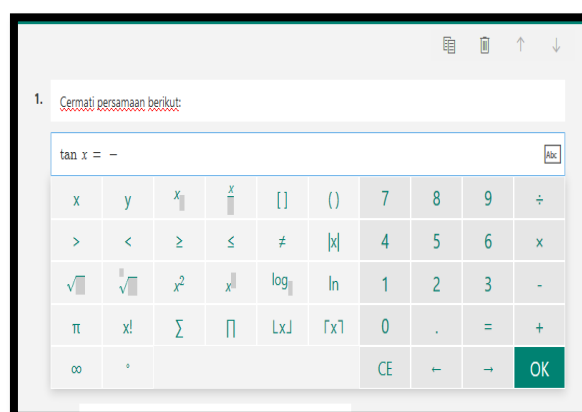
1. Cermati persamaan berikut:

$\tan x = -$

Abc

| x | y | $x_{\square}$ | $\frac{x}{\square}$ | [ ] | ( ) | 7 | 8 | 9 | ÷ |
|---|---|---|---|---|---|---|---|---|---|
| > | < | ≥ | ≤ | ≠ | \|x\| | 4 | 5 | 6 | × |
| $\sqrt{\square}$ | $\sqrt[\square]{\square}$ | $x^2$ | $x^{\square}$ | $\log_{\square}$ | ln | 1 | 2 | 3 | - |
| π | x! | ∑ | ∏ | ⌊x⌋ | ⌈x⌉ | 0 | . | = | + |
| ∞ | ° | | | | | CE | ← | → | OK |